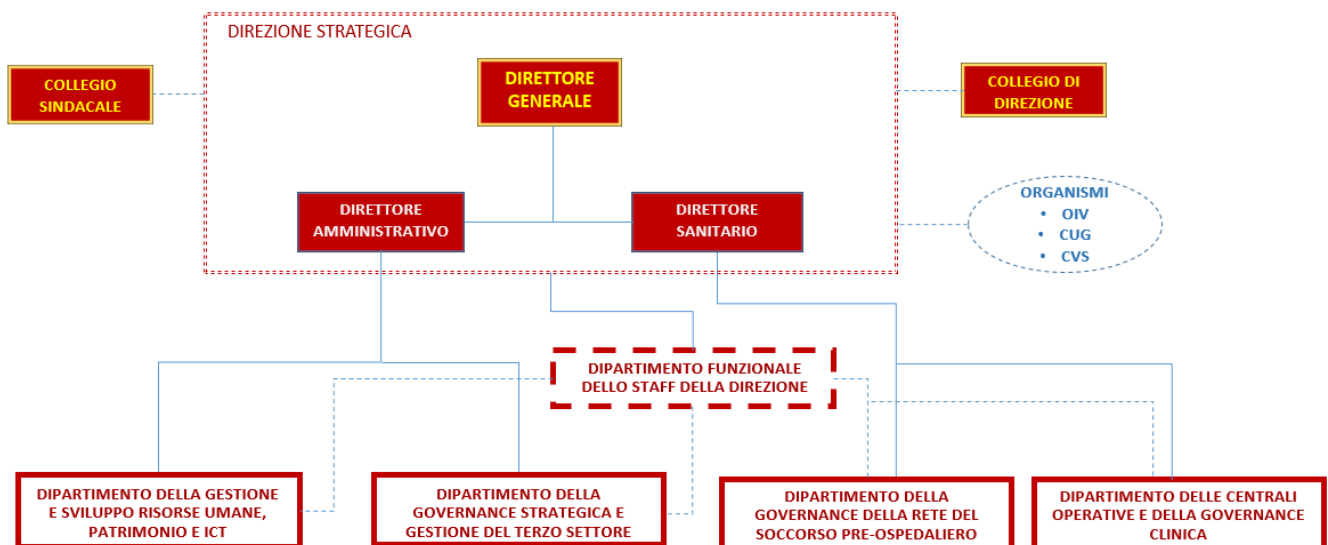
DIREZIONE STRATEGICA

COLLEGIO SINDACALE

DIRETTORE GENERALE

COLLEGIO DI DIREZIONE

DIRETTORE AMMINISTRATIVO

DIRETTORE SANITARIO

ORGANISMI
• OIV
• CUG
• CVS

DIPARTIMENTO FUNZIONALE DELLO STAFF DELLA DIREZIONE

DIPARTIMENTO DELLA GESTIONE E SVILUPPO RISORSE UMANE, PATRIMONIO E ICT

DIPARTIMENTO DELLA GOVERNANCE STRATEGICA E GESTIONE DEL TERZO SETTORE

DIPARTIMENTO DELLA GOVERNANCE DELLA RETE DEL SOCCORSO PRE-OSPEDALIERO

DIPARTIMENTO DELLE CENTRALI OPERATIVE E DELLA GOVERNANCE CLINICA